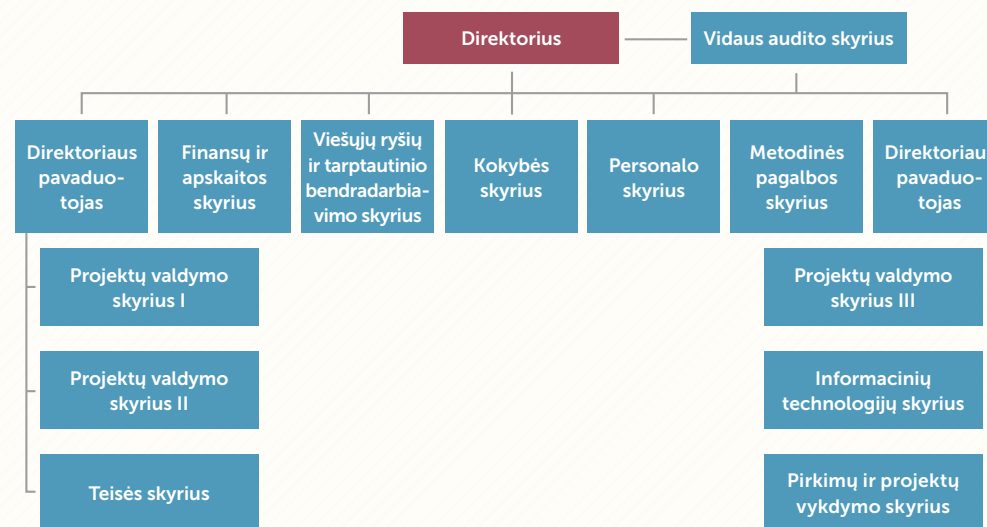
Direktorius

Vidaus audito skyrius

Direktoriaus pavaduotojas

Finansų ir apskaitos skyrius

Viešųjų ryšių ir tarptautinio bendradarbiavimo skyrius

Kokybės skyrius

Personalo skyrius

Metodinės pagalbos skyrius

Direktoriau pavaduotojas

Projektų valdymo skyrius I

Projektų valdymo skyrius II

Teisės skyrius

Projektų valdymo skyrius III

Informacinių technologijų skyrius

Pirkimų ir projektų vykdymo skyrius